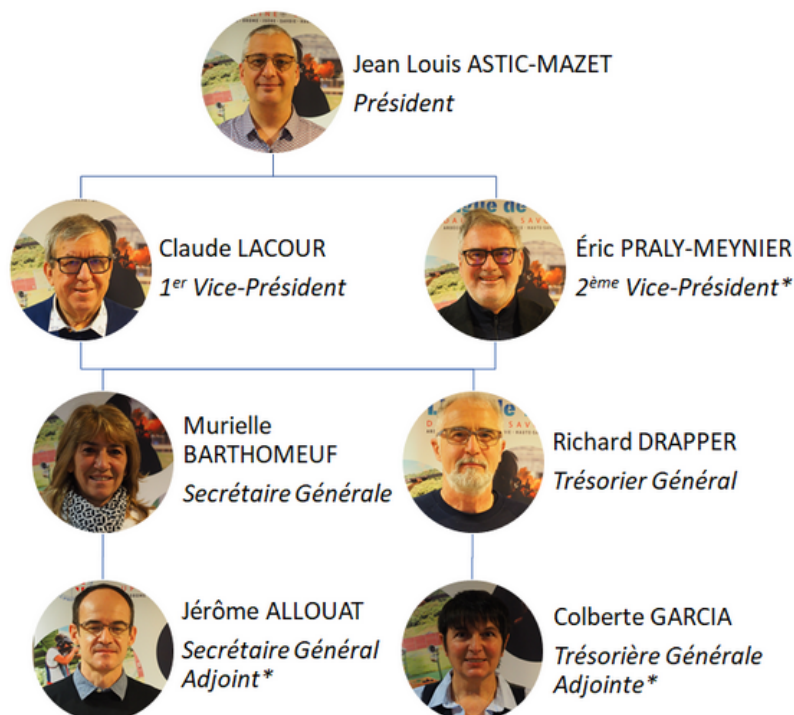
Jean Louis ASTIC-MAZET
*Président*

Claude LACOUR
*1$^{er}$ Vice-Président*

Éric PRALY-MEYNIER
*2$^{ème}$ Vice-Président\**

Murielle BARTHOMEUF
*Secrétaire Générale*

Richard DRAPPER
*Trésorier Général*

Jérôme ALLOUAT
*Secrétaire Général Adjoint\**

Colberte GARCIA
*Trésorière Générale Adjointe\**